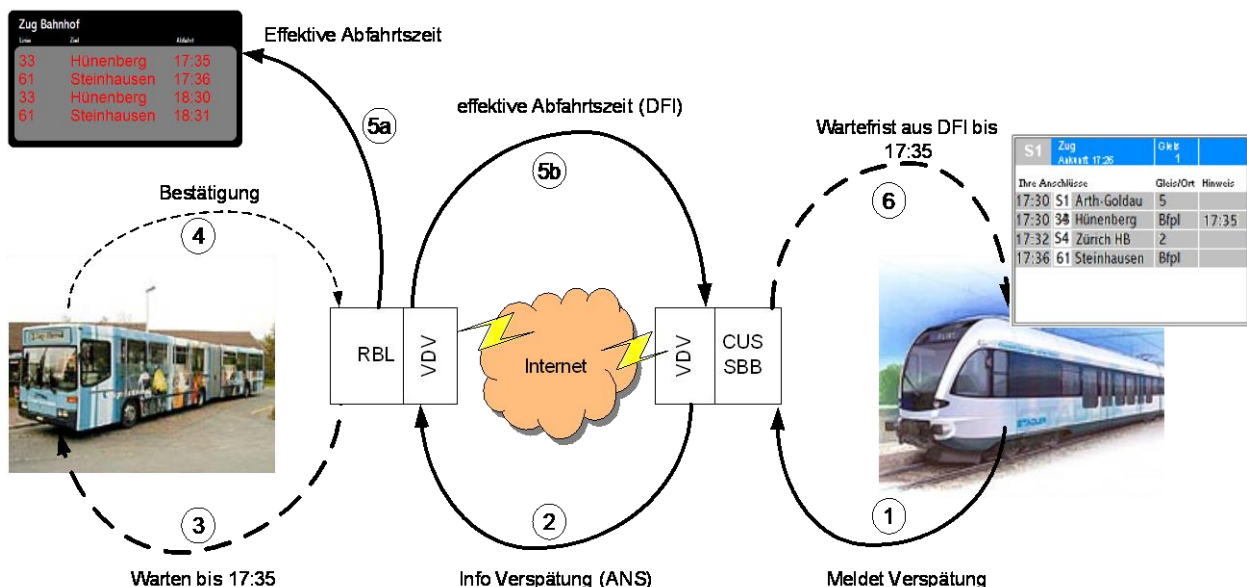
Zug Bahnhof
Linie Ziel Abfahrt

| | | |
|---|---|---|
| 33 | Hünenberg | 17:35 |
| 61 | Steinhausen | 17:36 |
| 33 | Hünenberg | 18:30 |
| 61 | Steinhausen | 18:31 |

Effektive Abfahrtszeit

5a

effektive Abfahrtszeit (DFI)

5b

Wartefrist aus DFI bis 17:35

6

S1 Zug Ankunft 17:26 Gleis 1

| Ihre Anschlüsse | | | Gleis/Ort | Hinweis |
|---|---|---|---|---|
| 17:30 | S1 | Arth-Goldau | 5 | |
| 17:30 | 33 | Hünenberg | Bfpl | 17:35 |
| 17:32 | S4 | Zürich HB | 2 | |
| 17:36 | 61 | Steinhausen | Bfpl | |

Bestätigung

4

RBL

VDV

Internet

VDV

CUS SBB

3

2

1

Warten bis 17:35

Info Verspätung (ANS)

Meldet Verspätung